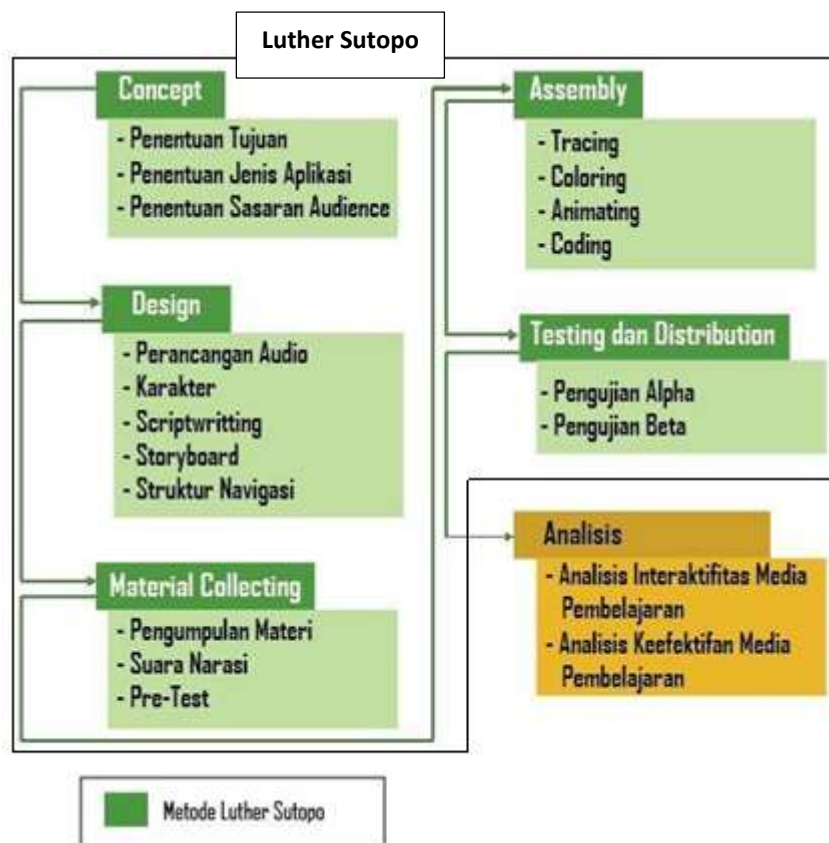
Luther Sutopo

Concept
- Penentuan Tujuan
- Penentuan Jenis Aplikasi
- Penentuan Sasaran Audience

Design
- Perancangan Audio
- Karakter
- Scriptwritting
- Storyboard
- Struktur Navigasi

Material Collecting
- Pengumpulan Materi
- Suara Narasi
- Pre-Test

Assembly
- Tracing
- Coloring
- Animating
- Coding

Testing dan Distribution
- Pengujian Alpha
- Pengujian Beta

Analisis
- Analisis Interaktifitas Media Pembelajaran
- Analisis Keefektifan Media Pembelajaran

Metode Luther Sutopo